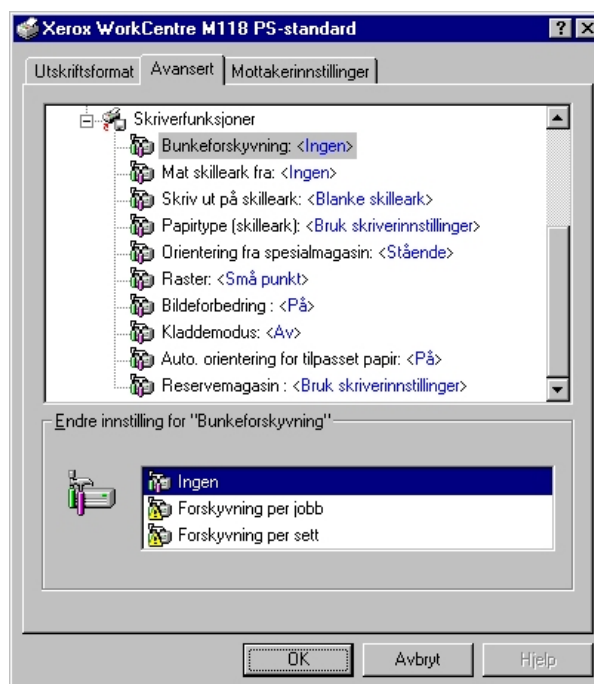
Xerox WorkCentre M118 PS-standard

? X

Utskriftsformat | Avansert | Mottakerinnstillinger

Skriverfunksjoner
Bunkeforskyvning: <Ingen>
Mat skilleark fra: <Ingen>
Skriv ut på skilleark: <Blanke skilleark>
Papirtype (skilleark): <Bruk skriverinnstillinger>
Orientering fra spesialmagasin: <Stående>
Raster: <Små punkt>
Bildeforbedring : <På>
Kladdemodus: <Av>
Auto. orientering for tilpasset papir: <På>
Reservemagasin : <Bruk skriverinnstillinger>

Endre innstilling for "Bunkeforskyvning"

Ingen
Forskyvning per jobb
Forskyvning per sett

OK | Avbryt | Hjelp